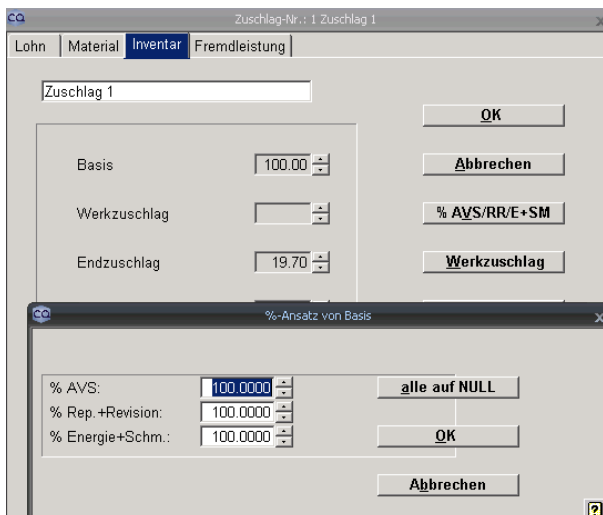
ca Zuschlag-Nr.: 1 Zuschlag 1 x

Lohn | Material | Inventar | Fremdleistung

Zuschlag 1

OK

Basis 100.00

Abbrechen

Werkzuschlag

% AVS/RR/E+SM

Endzuschlag 19.70

Werkzuschlag

ca %-Ansatz von Basis x

% AVS: 100.0000

alle auf NULL

% Rep.+Revision: 100.0000

% Energie+Schm.: 100.0000

OK

Abbrechen

?